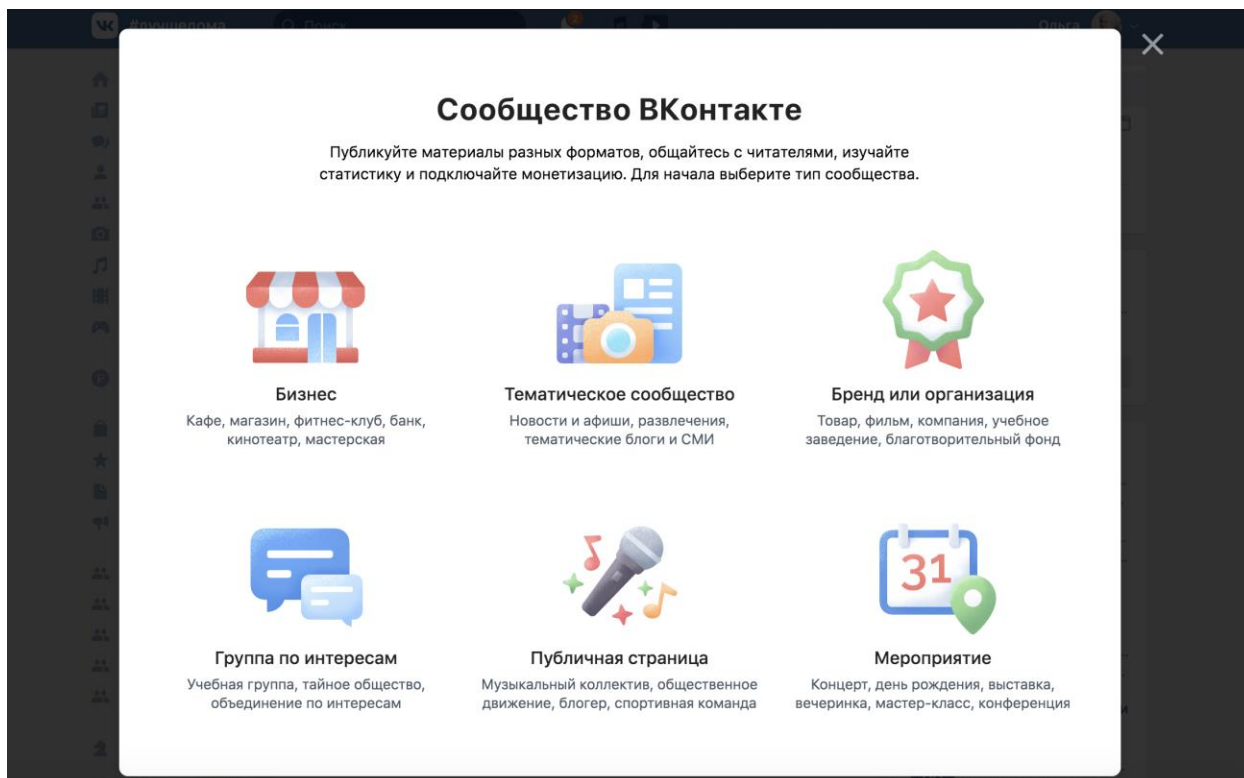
#лучшедома Поиск Ольга

Сообщество ВКонтакте

Публикуйте материалы разных форматов, общайтесь с читателями, изучайте статистику и подключайте монетизацию. Для начала выберите тип сообщества.

Бизнес
Кафе, магазин, фитнес-клуб, банк, кинотеатр, мастерская

Тематическое сообщество
Новости и афиши, развлечения, тематические блоги и СМИ

Бренд или организация
Товар, фильм, компания, учебное заведение, благотворительный фонд

Группа по интересам
Учебная группа, тайное общество, объединение по интересам

Публичная страница
Музыкальный коллектив, общественное движение, блогер, спортивная команда

31

Мероприятие
Концерт, день рождения, выставка, вечеринка, мастер-класс, конференция